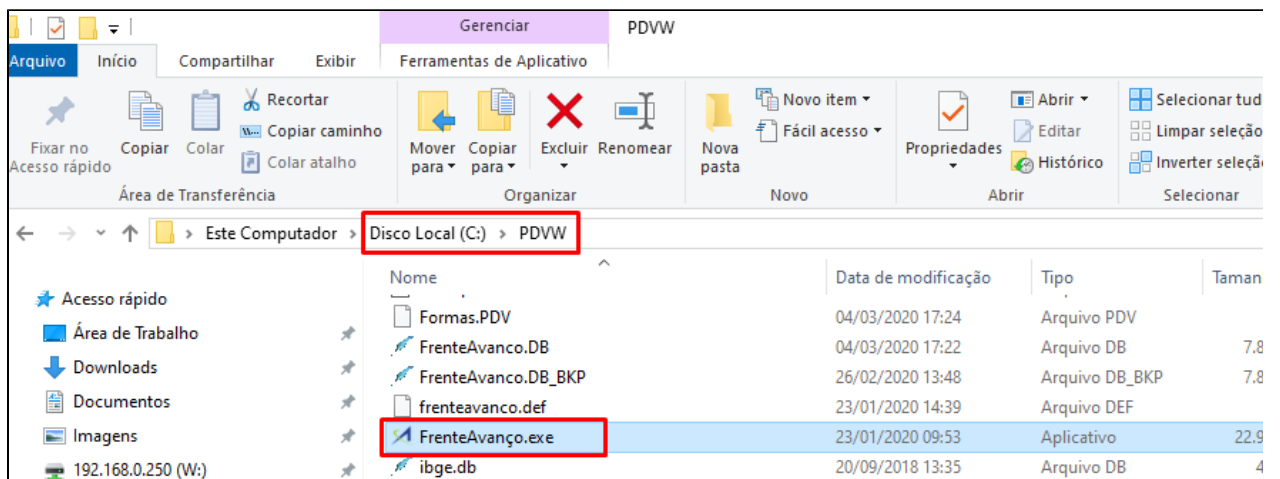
Gerenciar PDVW

Arquivo Início Compartilhar Exibir Ferramentas de Aplicativo

Fixar no Acesso rápido Copiar Colar Recortar Copiar caminho Colar atalho
Área de Transferência

Mover para Copiar para Excluir Renomear
Organizar

Nova pasta Novo item Fácil acesso
Novo

Propriedades Abrir Editar Histórico
Abrir

Selecionar tud Limpar seleçã Inverter seleçã
Selecionar

Este Computador › Disco Local (C:) › PDVW

Acesso rápido
Área de Trabalho
Downloads
Documentos
Imagens
192.168.0.250 (W:)

| Nome | Data de modificação | Tipo | Taman |
|---|---|---|---|
| Formas.PDV | 04/03/2020 17:24 | Arquivo PDV | |
| FrenteAvanco.DB | 04/03/2020 17:22 | Arquivo DB | 7.8 |
| FrenteAvanco.DB_BKP | 26/02/2020 13:48 | Arquivo DB_BKP | 7.8 |
| frenteavanco.def | 23/01/2020 14:39 | Arquivo DEF | |
| FrenteAvanço.exe | 23/01/2020 09:53 | Aplicativo | 22.9 |
| ibge.db | 20/09/2018 13:35 | Arquivo DB | 4 |